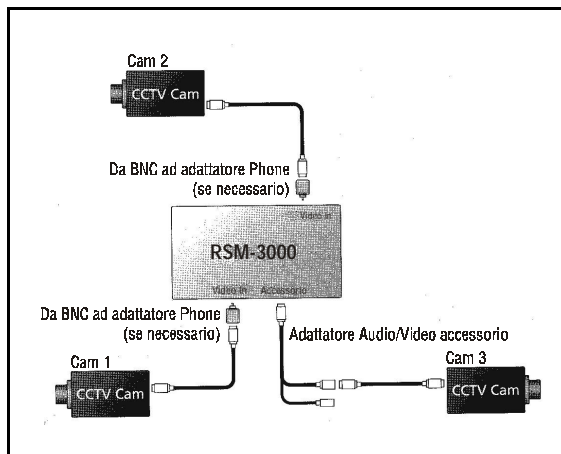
Cam 2

CCTV Cam

Da BNC ad adattatore Phone
(se necessario)

Video In

RSM-3000

Video In Accessorio

Da BNC ad adattatore Phone
(se necessario)

Adattatore Audio/Video accessorio

Cam 1

CCTV Cam

Cam 3

CCTV Cam